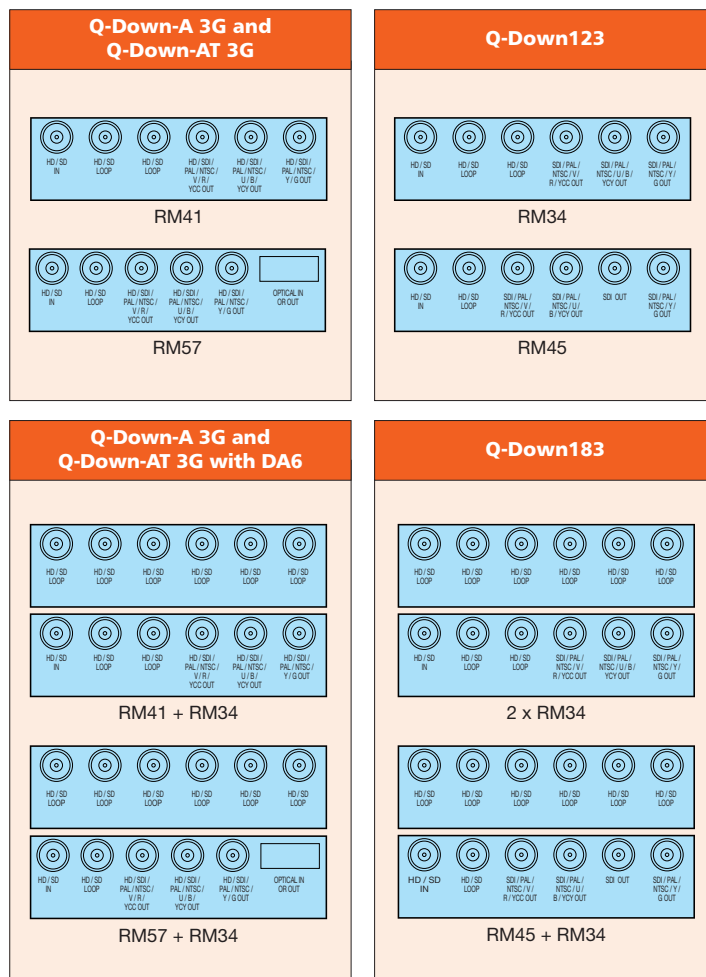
Q-Down-A 3G and Q-Down-AT 3G

HD / SD IN
HD / SD LOOP
HD / SD LOOP
HD / SDI / PAL / NTSC / V / R / YCC OUT
HD / SDI / PAL / NTSC / U / B / YCY OUT
HD / SDI / PAL / NTSC / Y / G OUT

RM41

HD / SD IN
HD / SD LOOP
HD / SDI / PAL / NTSC / V / R / YCC OUT
HD / SDI / PAL / NTSC / U / B / YCY OUT
HD / SDI / PAL / NTSC / Y / G OUT
OPTICAL IN OR OUT

RM57

Q-Down123

HD / SD IN
HD / SD LOOP
HD / SD LOOP
SDI / PAL / NTSC / V / R / YCC OUT
SDI / PAL / NTSC / U / B / YCY OUT
SDI / PAL / NTSC / Y / G OUT

RM34

HD / SD IN
HD / SD LOOP
SDI / PAL / NTSC / V / R / YCC OUT
SDI / PAL / NTSC / U / B / YCY OUT
SDI OUT
SDI / PAL / NTSC / Y / G OUT

RM45

Q-Down-A 3G and Q-Down-AT 3G with DA6

HD / SD LOOP
HD / SD LOOP
HD / SD LOOP
HD / SD LOOP
HD / SD LOOP
HD / SD LOOP

HD / SD IN
HD / SD LOOP
HD / SD LOOP
HD / SDI / PAL / NTSC / V / R / YCC OUT
HD / SDI / PAL / NTSC / U / B / YCY OUT
HD / SDI / PAL / NTSC / Y / G OUT

RM41 + RM34

HD / SD LOOP
HD / SD LOOP
HD / SD LOOP
HD / SD LOOP
HD / SD LOOP
HD / SD LOOP

HD / SD IN
HD / SD LOOP
HD / SDI / PAL / NTSC / V / R / YCC OUT
HD / SDI / PAL / NTSC / U / B / YCY OUT
HD / SDI / PAL / NTSC / Y / G OUT
OPTICAL IN OR OUT

RM57 + RM34

Q-Down183

HD / SD LOOP
HD / SD LOOP
HD / SD LOOP
HD / SD LOOP
HD / SD LOOP
HD / SD LOOP

HD / SD IN
HD / SD LOOP
HD / SD LOOP
SDI / PAL / NTSC / V / R / YCC OUT
SDI / PAL / NTSC / U / B / YCY OUT
SDI / PAL / NTSC / Y / G OUT

2 x RM34

HD / SD LOOP
HD / SD LOOP
HD / SD LOOP
HD / SD LOOP
HD / SD LOOP
HD / SD LOOP

HD / SD IN
HD / SD LOOP
SDI / PAL / NTSC / V / R / YCC OUT
SDI / PAL / NTSC / U / B / YCY OUT
SDI OUT
SDI / PAL / NTSC / Y / G OUT

RM45 + RM34